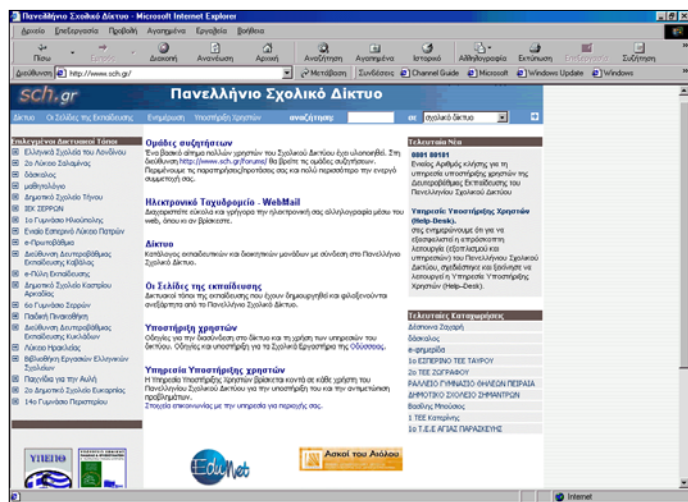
Πανελλήνιο Σχολικό Δίκτυο - Microsoft Internet Explorer

Αρχείο Επεξεργασία Προβολή Αγαπημένα Εργαλεία Βοήθεια

Πίσω Εμπρός Διακοπή Ανανέωση Αρχική Αναζήτηση Αγαπημένα Ιστορικό Αλληλογραφία Εκτύπωση Επεξεργασία Συζήτηση

Διεύθυνση http://www.sch.gr/ Μετάβαση Συνδέσεις Channel Guide Microsoft Windows Update Windows

sch.gr Πανελλήνιο Σχολικό Δίκτυο

Δίκτυο Οι Σελίδες της Εκπαίδευσης Ενημέρωση Υποστήριξη Χρηστών αναζήτηση: σε όχολικό δίκτυο

Επιλεγμένοι Δικτυακοί Τόποι
Ελληνικά Σχολεία του Λονδίνου
2ο Λύκειο Σαλαμίνας
διασκαλος
μαθητολόγιο
Δημοτικό Σχολείο Τήνου
3ΕΚ ΣΕΡΡΩΝ
1ο Γυμνάσιο Μυτιλήνης
Ενιαίο Εσπερινό Λύκειο Πατρών
e-Πρωτοβάθμια
Διεύθυνση Δευτεροβάθμιας Εκπαίδευσης Καβάλας
e-Πύλη Εκπαίδευσης
Δημοτικό Σχολείο Καστρίου Αρκαδίας
6ο Γυμνάσιο Σερρών
Παιδική Πινακοθήκη
Διεύθυνση Δευτεροβάθμιας Εκπαίδευσης Κυκλάδων
Λύκειο Ηρακλείας
Βιβλιοθήκη Εργασιών Ελληνικών Σχολείων
Παιχνίδια για την Αυλή
2ο Δημοτικό Σχολείο Σερρών
14ο Γυμνάσιο Περιστερίου

Ομάδες συζητήσεων
Ένα βασικό αίτημα πολλών χρηστών του Σχολικού Δικτύου έχει υλοποιηθεί. Στη διεύθυνση http://www.sch.gr/forums/ θα βρείτε τις ομάδες συζητήσεων. Περιμένουμε τις παρατηρήσεις/προτάσεις σας και πολύ περισσότερο την ενεργό συμμετοχή σας.

Ηλεκτρονικό Ταχυδρομείο - WebMail
Διαχειριστείτε εύκολα και γρήγορα την ηλεκτρονική σας αλληλογραφία μέσω του web, όπου κι αν βρίσκεστε.

Δίκτυο
Κατάλογος εκπαιδευτικών και διοικητικών μονάδων με σύνδεση στο Πανελλήνιο Σχολικό Δίκτυο.

Οι Σελίδες της εκπαίδευσης
Δικτυακοί τόποι της εκπαίδευσης που έχουν δημιουργηθεί και φιλοξενούνται αναξάρτητα από το Πανελλήνιο Σχολικό Δίκτυο.

Υποστήριξη χρηστών
Οδηγίες για την διασύνδεση στο δίκτυο και τη χρήση των υπηρεσιών του δικτύου. Οδηγίες και υποστήριξη για το Σχολικό Εργαστήριο της Οδύσσειας.

Υπηρεσία Υποστήριξης χρηστών
Η Υπηρεσία Υποστήριξης Χρηστών βρίσκεται κοντά σε κάθε χρήστη του Πανελλήνιου Σχολικού Δικτύου για την υποστήριξη του και την αντιμετώπιση προβλημάτων.
Στοιχεία επικοινωνίας με την υπηρεσία της περιοχής σας.

Τελευταία Νέα
0801 80101
Ενιαίος Αριθμός κλήσης για τη υπηρεσία υποστήριξης χρηστών της Δευτεροβάθμιας Εκπαίδευσης του Πανελλήνιου Σχολικού Δικτύου

Υπηρεσία Υποστήριξης Χρηστών (Help-Desk).
σας ενημερώνουμε ότι για να εξασφαλιστεί η απρόσκοπτη λειτουργία (εξοπλισμού και υπηρεσιών) του Πανελλήνιου Σχολικού Δικτύου, σχεδιάστηκε και ξεκίνησε να λειτουργεί η Υπηρεσία Υποστήριξης Χρηστών (Help-Desk).

Τελευταίες Καταχωρήσεις
Διονύσης Ζαχαρή
διασκαλος
e-φημερίδα
1ο ΕΣΠΕΡΙΝΟ ΤΕΕ ΤΑΥΡΟΥ
2ο ΤΕΕ ΖΩΓΡΑΦΟΥ
ΡΑΛΛΕΙΟ ΓΥΜΝΑΣΙΟ ΘΗΛΕΩΝ ΠΕΙΡΑΙΑ
ΔΗΜΟΤΙΚΟ ΣΧΟΛΕΙΟ ΣΗΜΑΝΤΡΩΝ
Βασίλης Μπούσιος
1 ΤΕΕ Κατερίνης
1ο Τ.Ε.Ε ΑΓΙΑΣ ΠΑΡΑΣΚΕΥΗΣ

ΥΠΕΠΘ EduNet Ασκοί του Αιόλου

Internet